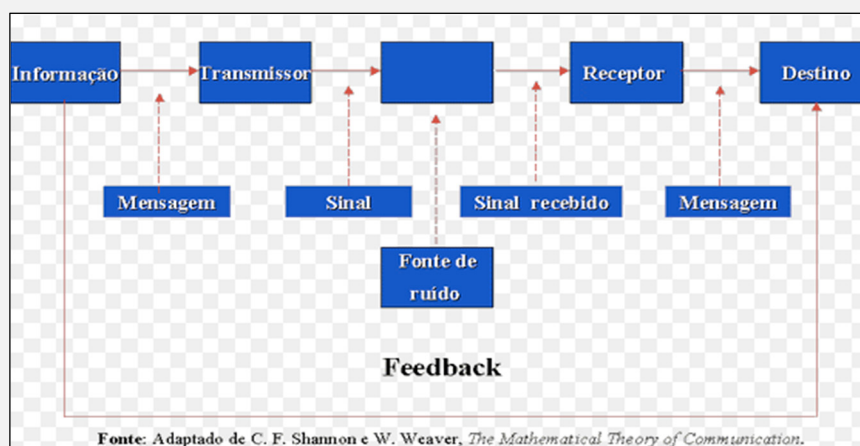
Informação

Transmissor

Receptor

Destino

Mensagem

Sinal

Sinal recebido

Mensagem

Fonte de ruído

Feedback

**Fonte**: Adaptado de C. F. Shannon e W. Weaver, *The Mathematical Theory of Communication*.